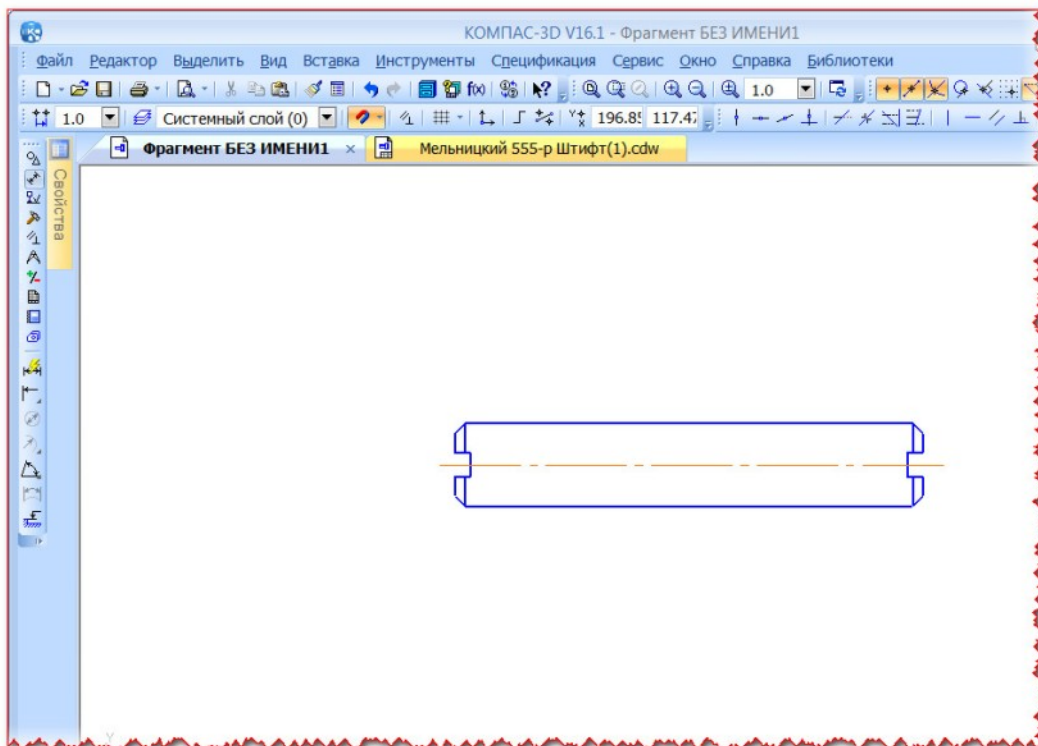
КОМПАС-3D V16.1 - Фрагмент БЕЗ ИМЕНИ1

Файл Редактор Выделить Вид Вставка Инструменты Спецификация Сервис Окно Справка Библиотеки

1.0

1.0 Системный слой (0) 196.85 117.47

Свойства

Фрагмент БЕЗ ИМЕНИ1 ×

Мельницкий 555-р Штифт(1).cdw